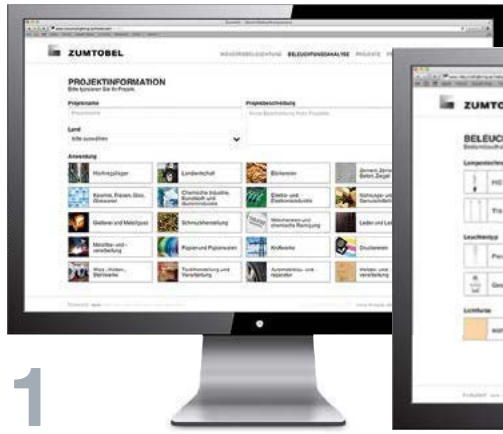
ZUMTOBEL

PROJEKTINFORMATION

Projektname

Projektbeschreibung

Land

Anwendung

Hochregallager

Landwirtschaft

Brauereien

Keramik, Fliesen, Glas, Glaswaren

Chemische Industrie, Kunststoff und Gummiindustrie

Elektro- und Elektronikindustrie

Nahrungs- und Genussmittel

Gießerei und Metallguss

Schmuckherstellung

Leder und Le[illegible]

Metallbe- und -verarbeitung

Papier und Papierwaren

Kraftwerke

Druckereien

Holz-, Holzbe- und -verarbeitung

Textilherstellung und Verarbeitung

Automobilbau- und reparatur

ZUMTO

BELEUC

1